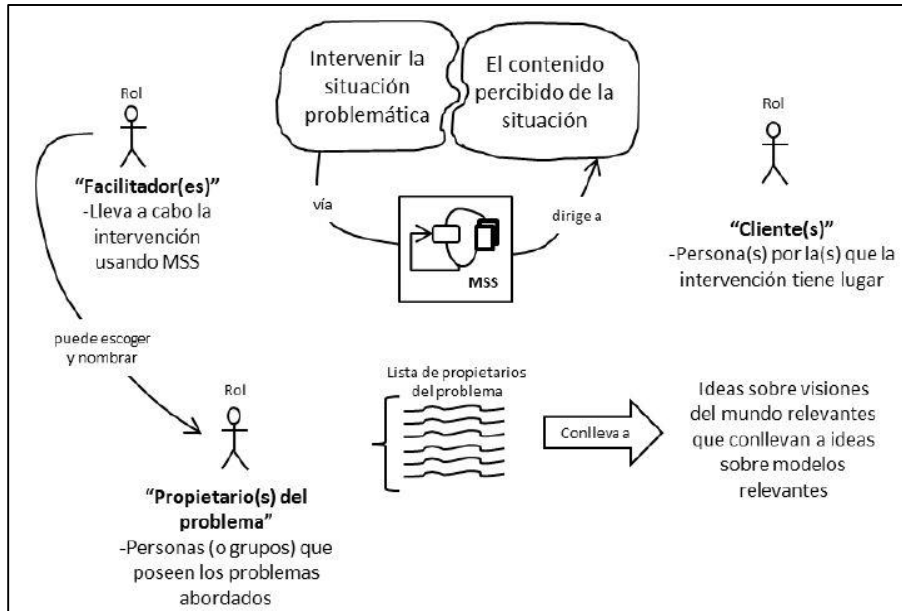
Intervenir la situación problemática

El contenido percibido de la situación

Rol

"Facilitador(es)"
-Lleva a cabo la intervención usando MSS

vía

dirige a

MSS

Rol

"Cliente(s)"
-Persona(s) por la(s) que la intervención tiene lugar

puede escoger y nombrar

Rol

"Propietario(s) del problema"
-Personas (o grupos) que poseen los problemas abordados

Lista de propietarios del problema

Conlleva a

Ideas sobre visiones del mundo relevantes que conllevan a ideas sobre modelos relevantes